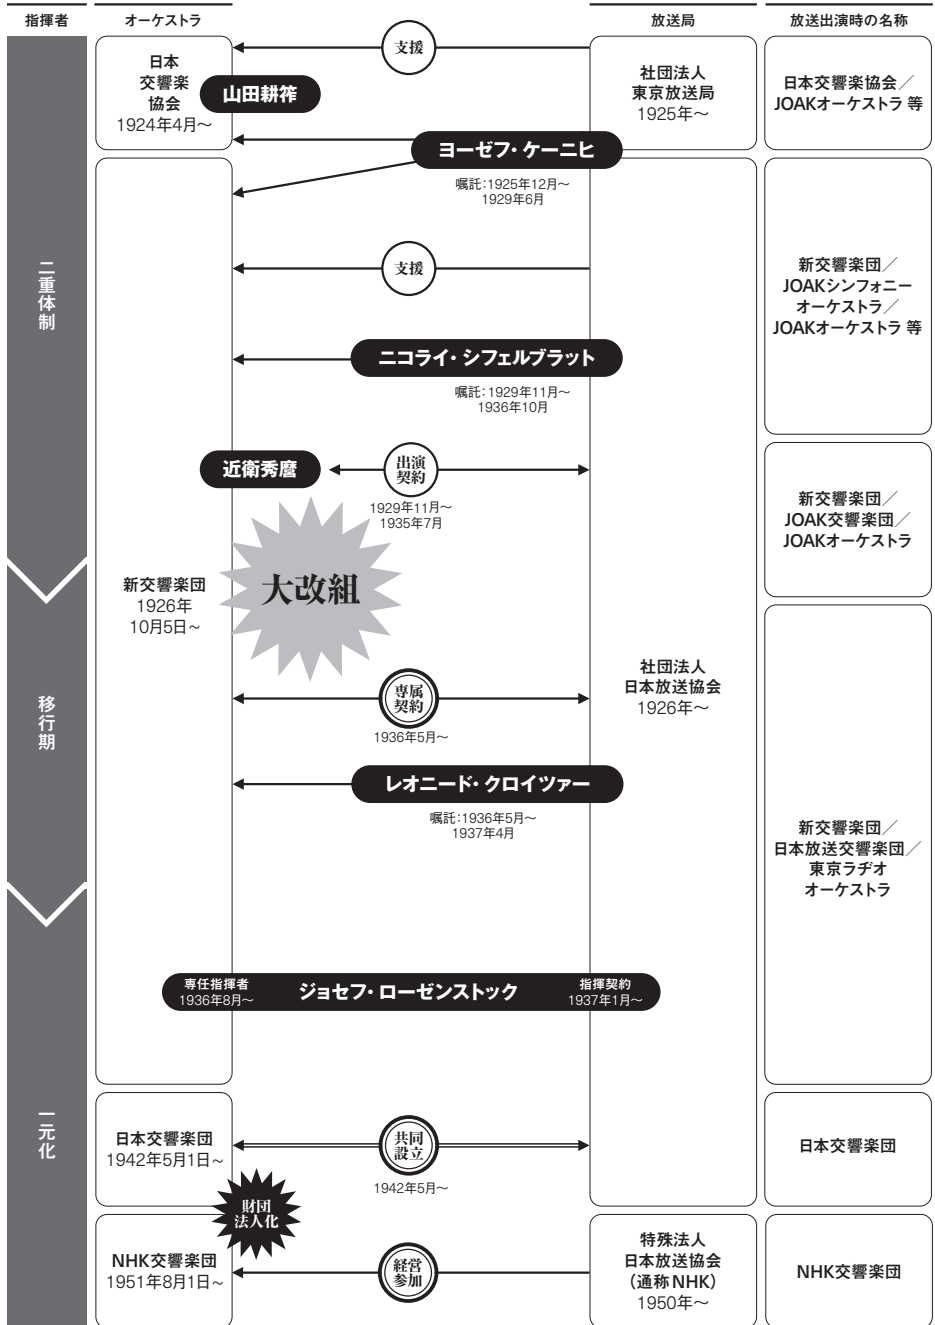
指揮者　オーケストラ　放送局　放送出演時の名称

日本交響楽協会 1924年4月～
山田耕筰
支援
社団法人 東京放送局 1925年～
日本交響楽協会／JOAKオーケストラ 等
ヨーゼフ・ケーニヒ
嘱託：1925年12月～1929年6月

二重体制

支援
新交響楽団／JOAKシンフォニーオーケストラ／JOAKオーケストラ 等
ニコライ・シフェルブラット
嘱託：1929年11月～1936年10月
近衛秀麿
出演契約
1929年11月～1935年7月
新交響楽団／JOAK交響楽団／JOAKオーケストラ
新交響楽団 1926年 10月5日～
大改組

移行期

専属契約
1936年5月～
社団法人 日本放送協会 1926年～
レオニード・クロイツァー
嘱託：1936年5月～1937年4月
新交響楽団／日本放送交響楽団／東京ラヂオオーケストラ
専任指揮者 1936年8月～
ジョセフ・ローゼンストック
指揮契約 1937年1月～

一元化

日本交響楽団 1942年5月1日～
共同設立
1942年5月～
日本交響楽団
財団法人化
NHK交響楽団 1951年8月1日～
経営参加
特殊法人 日本放送協会 （通称NHK） 1950年～
NHK交響楽団